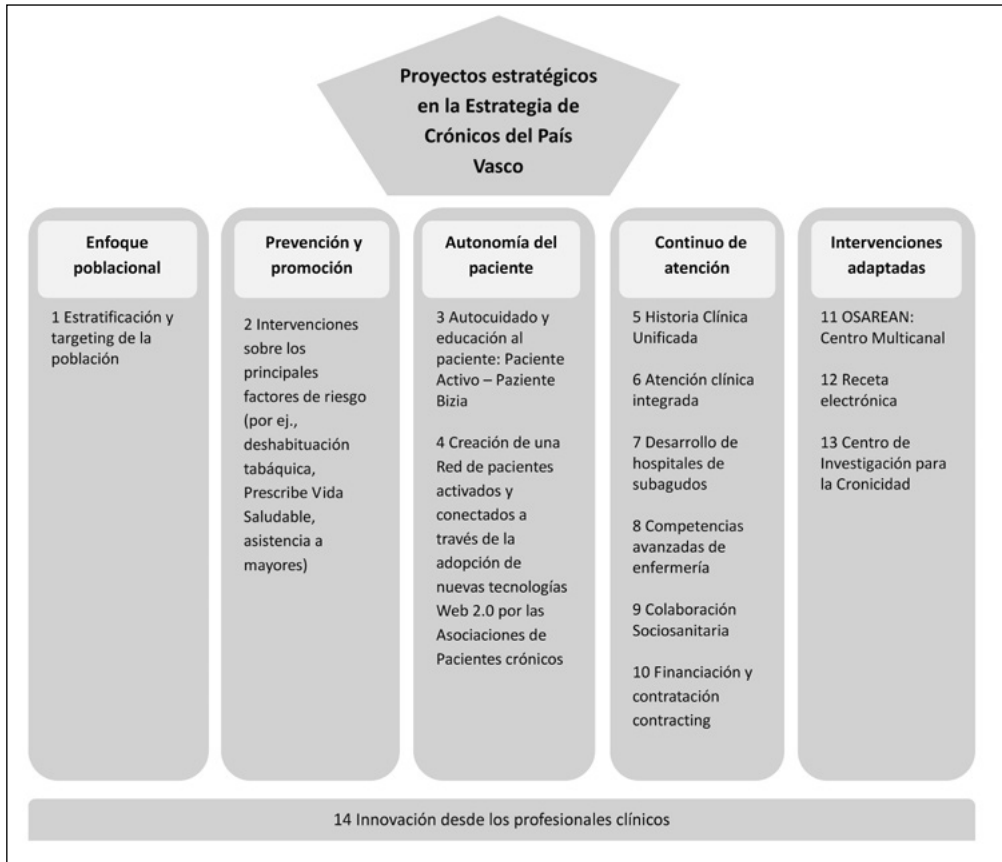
Proyectos estratégicos en la Estrategia de Crónicos del País Vasco

Enfoque poblacional

1 Estratificación y targeting de la población

Prevención y promoción

2 Intervenciones sobre los principales factores de riesgo (por ej., deshabituación tabáquica, Prescribe Vida Saludable, asistencia a mayores)

Autonomía del paciente

3 Autocuidado y educación al paciente: Paciente Activo – Paziente Bizia

4 Creación de una Red de pacientes activados y conectados a través de la adopción de nuevas tecnologías Web 2.0 por las Asociaciones de Pacientes crónicos

Continuo de atención

5 Historia Clínica Unificada

6 Atención clínica integrada

7 Desarrollo de hospitales de subagudos

8 Competencias avanzadas de enfermería

9 Colaboración Sociosanitaria

10 Financiación y contratación contracting

Intervenciones adaptadas

11 OSAREAN: Centro Multicanal

12 Receta electrónica

13 Centro de Investigación para la Cronicidad

14 Innovación desde los profesionales clínicos